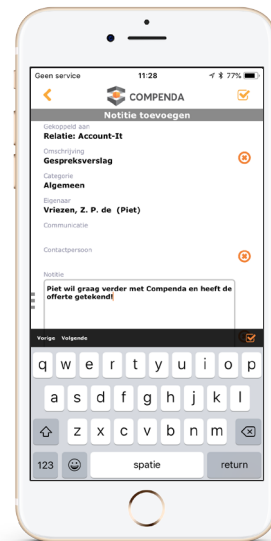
Geen service 11:28 77%

COMPENDA

Notitie toevoegen

Gekoppeld aan
Relatie: Account-It

Omschrijving
Gespreksverslag

Categorie
Algemeen

Eigenaar
Vriezen, Z. P. de (Piet)

Communicatie

Contactpersoon

Notitie
Piet wil graag verder met Compenda en heeft de offerte getekend!

Vorige Volgende

q w e r t y u i o p
a s d f g h j k l
z x c v b n m
123 spatie return